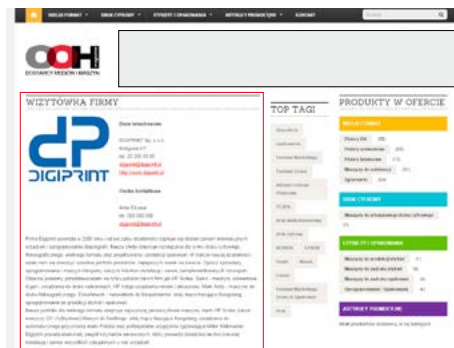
WIELKI FORMAT · DRUK CYFROWY · ETYKIETY I OPAKOWANIA · ARTYKUŁY PROMOCYJNE · KONTAKT

OOH
DOSTAWCY MEDIÓW I MASZYN

WIZYTÓWKA FIRMY

DIGIPRINT

Dane teleadresowe

DIGIPRINT Sp. z o.o.
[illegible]

Osoba kontaktowa

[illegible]

TOP TAGI

PRODUKTY W OFERCIE

WIELKI FORMAT

DRUK CYFROWY

ETYKIETY I OPAKOWANIA

ARTYKUŁY PROMOCYJNE